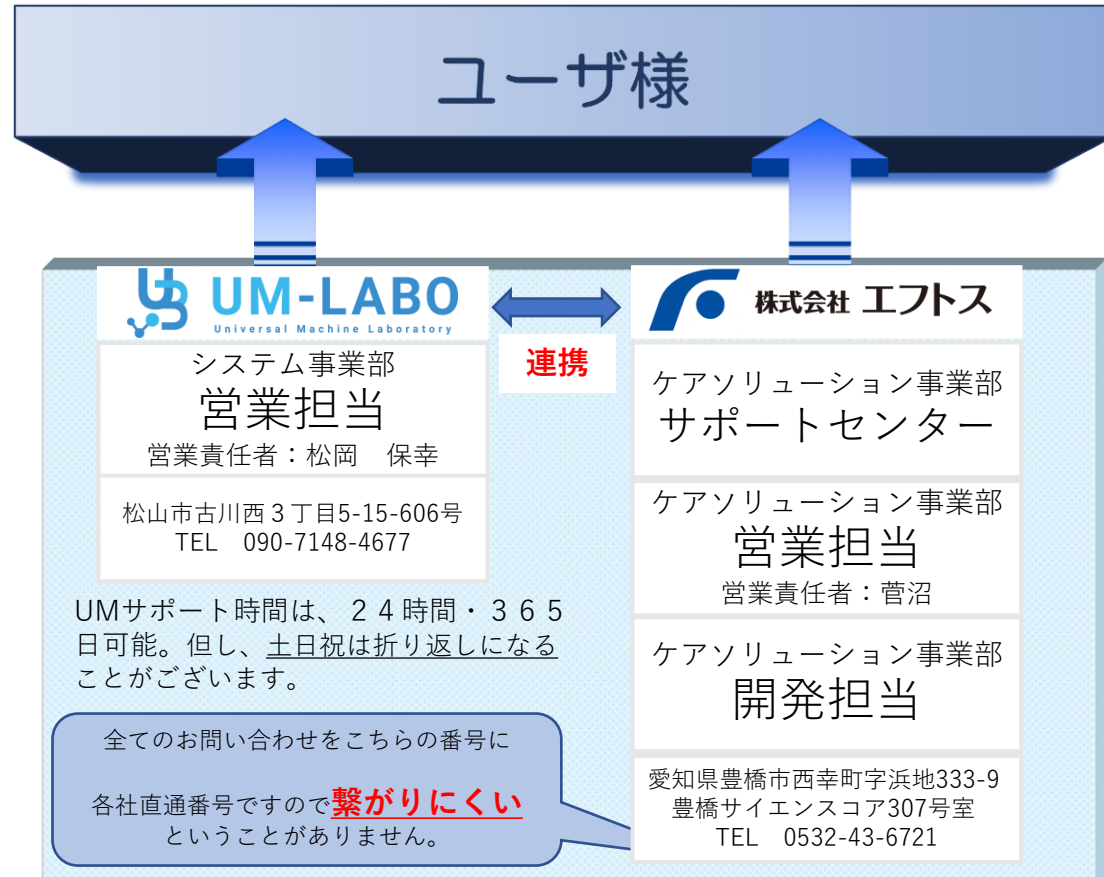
ユーザ様

UM-LABO
Universal Machine Laboratory

連携

株式会社 エフトス

システム事業部
営業担当
営業責任者：松岡　保幸

松山市古川西３丁目5-15-606号
TEL　090-7148-4677

UMサポート時間は、２４時間・３６５日可能。但し、土日祝は折り返しになることがございます。

全てのお問い合わせをこちらの番号に

各社直通番号ですので繋がりにくいということがありません。

ケアソリューション事業部
サポートセンター

ケアソリューション事業部
営業担当
営業責任者：菅沼

ケアソリューション事業部
開発担当

愛知県豊橋市西幸町字浜地333-9
豊橋サイエンスコア307号室
TEL　0532-43-6721